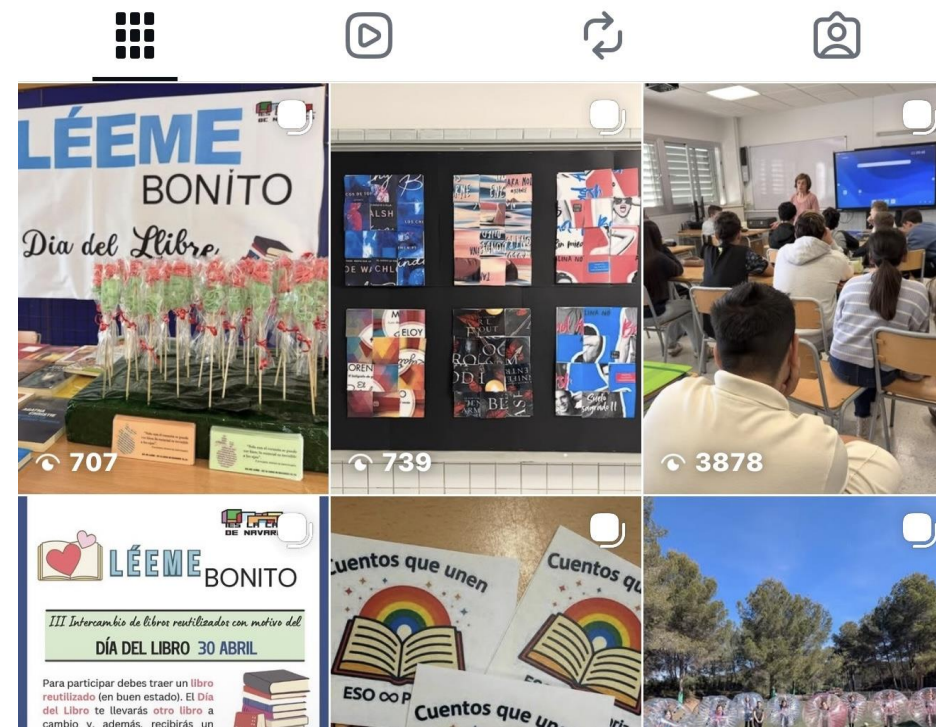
LÉEME BONITO

Dia del Llibre

707

ALSH
DE W/CHL
ELOY
OREN
BE

739

3878

DE NAVARRA

LÉEME BONITO

III Intercambio de libros reutilizados con motivo del

DÍA DEL LIBRO 30 ABRIL

Para participar debes traer un libro reutilizado (en buen estado). El Día del Libro te llevarás otro libro a cambio y, además, recibirás un

Cuentos que unen

Cuentos qu

ESO ∞ P

Cuentos que un